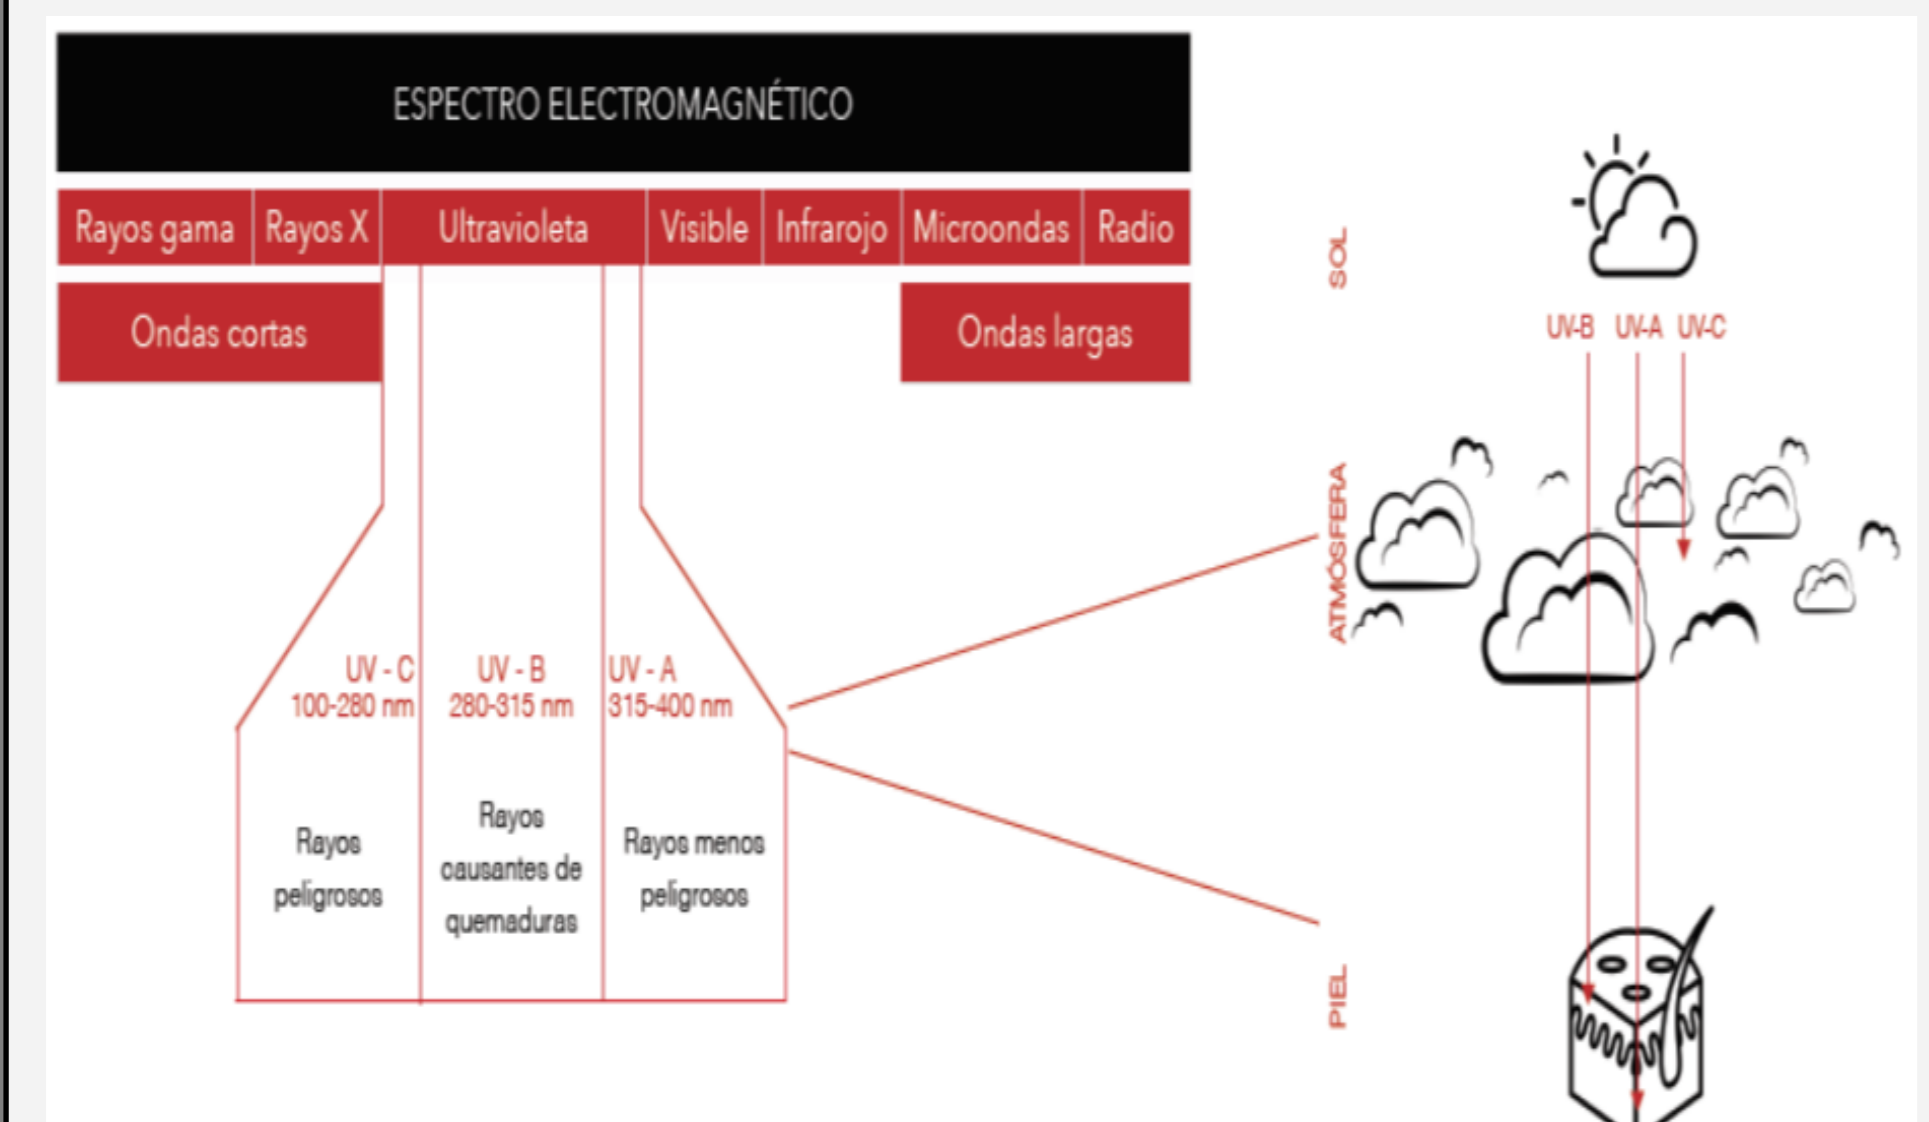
ESPECTRO ELECTROMAGNÉTICO

| Rayos gama | Rayos X | Ultravioleta | Visible | Infrarojo | Microondas | Radio |
|---|---|---|---|---|---|---|

Ondas cortas

Ondas largas

UV - C
100-280 nm

UV - B
280-315 nm

UV - A
315-400 nm

Rayos peligrosos

Rayos causantes de quemaduras

Rayos menos peligrosos

SOL

UV-B UV-A UV-C

ATMÓSFERA

PIEL